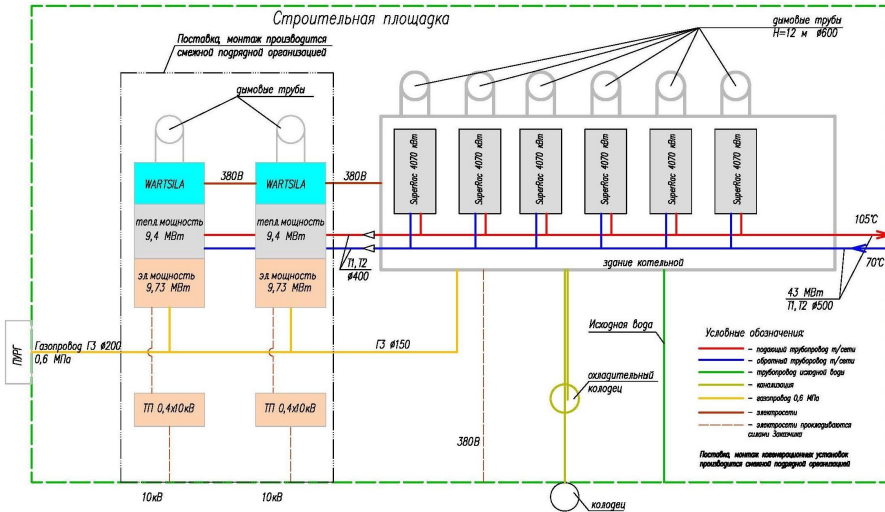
Строительная площадка

Поставка, монтаж производится смежной подрядной организацией

дымовые трубы

дымовые трубы
H=12 м ⌀600

WARTSILA

380В

WARTSILA

380В

тепл.мощность
9,4 МВт

тепл.мощность
9,4 МВт

эл.мощность
9,73 МВт

эл.мощность
9,73 МВт

SuperRac 4070 кВт

SuperRac 4070 кВт

SuperRac 4070 кВт

SuperRac 4070 кВт

SuperRac 4070 кВт

SuperRac 4070 кВт

105°С

здание котельной

70°С

T1, T2
⌀400

43 МВт
T1, T2 ⌀500

ГРП

Газопровод Г3 ⌀200
0,6 МПа

Г3 ⌀150

Исходная вода

Условные обозначения:

– подающий трубопровод т/сети

– обратный трубопровод т/сети

– трубопровод исходной воды

– канализация

– газопровод 0,6 МПа

– электросети

– электросети прокладываются силами Заказчика

смотровой колодец

ТП 0,4х10кВ

ТП 0,4х10кВ

380В

Поставка, монтаж когенерационных установок производится смежной подрядной организацией

10кВ

10кВ

колодец